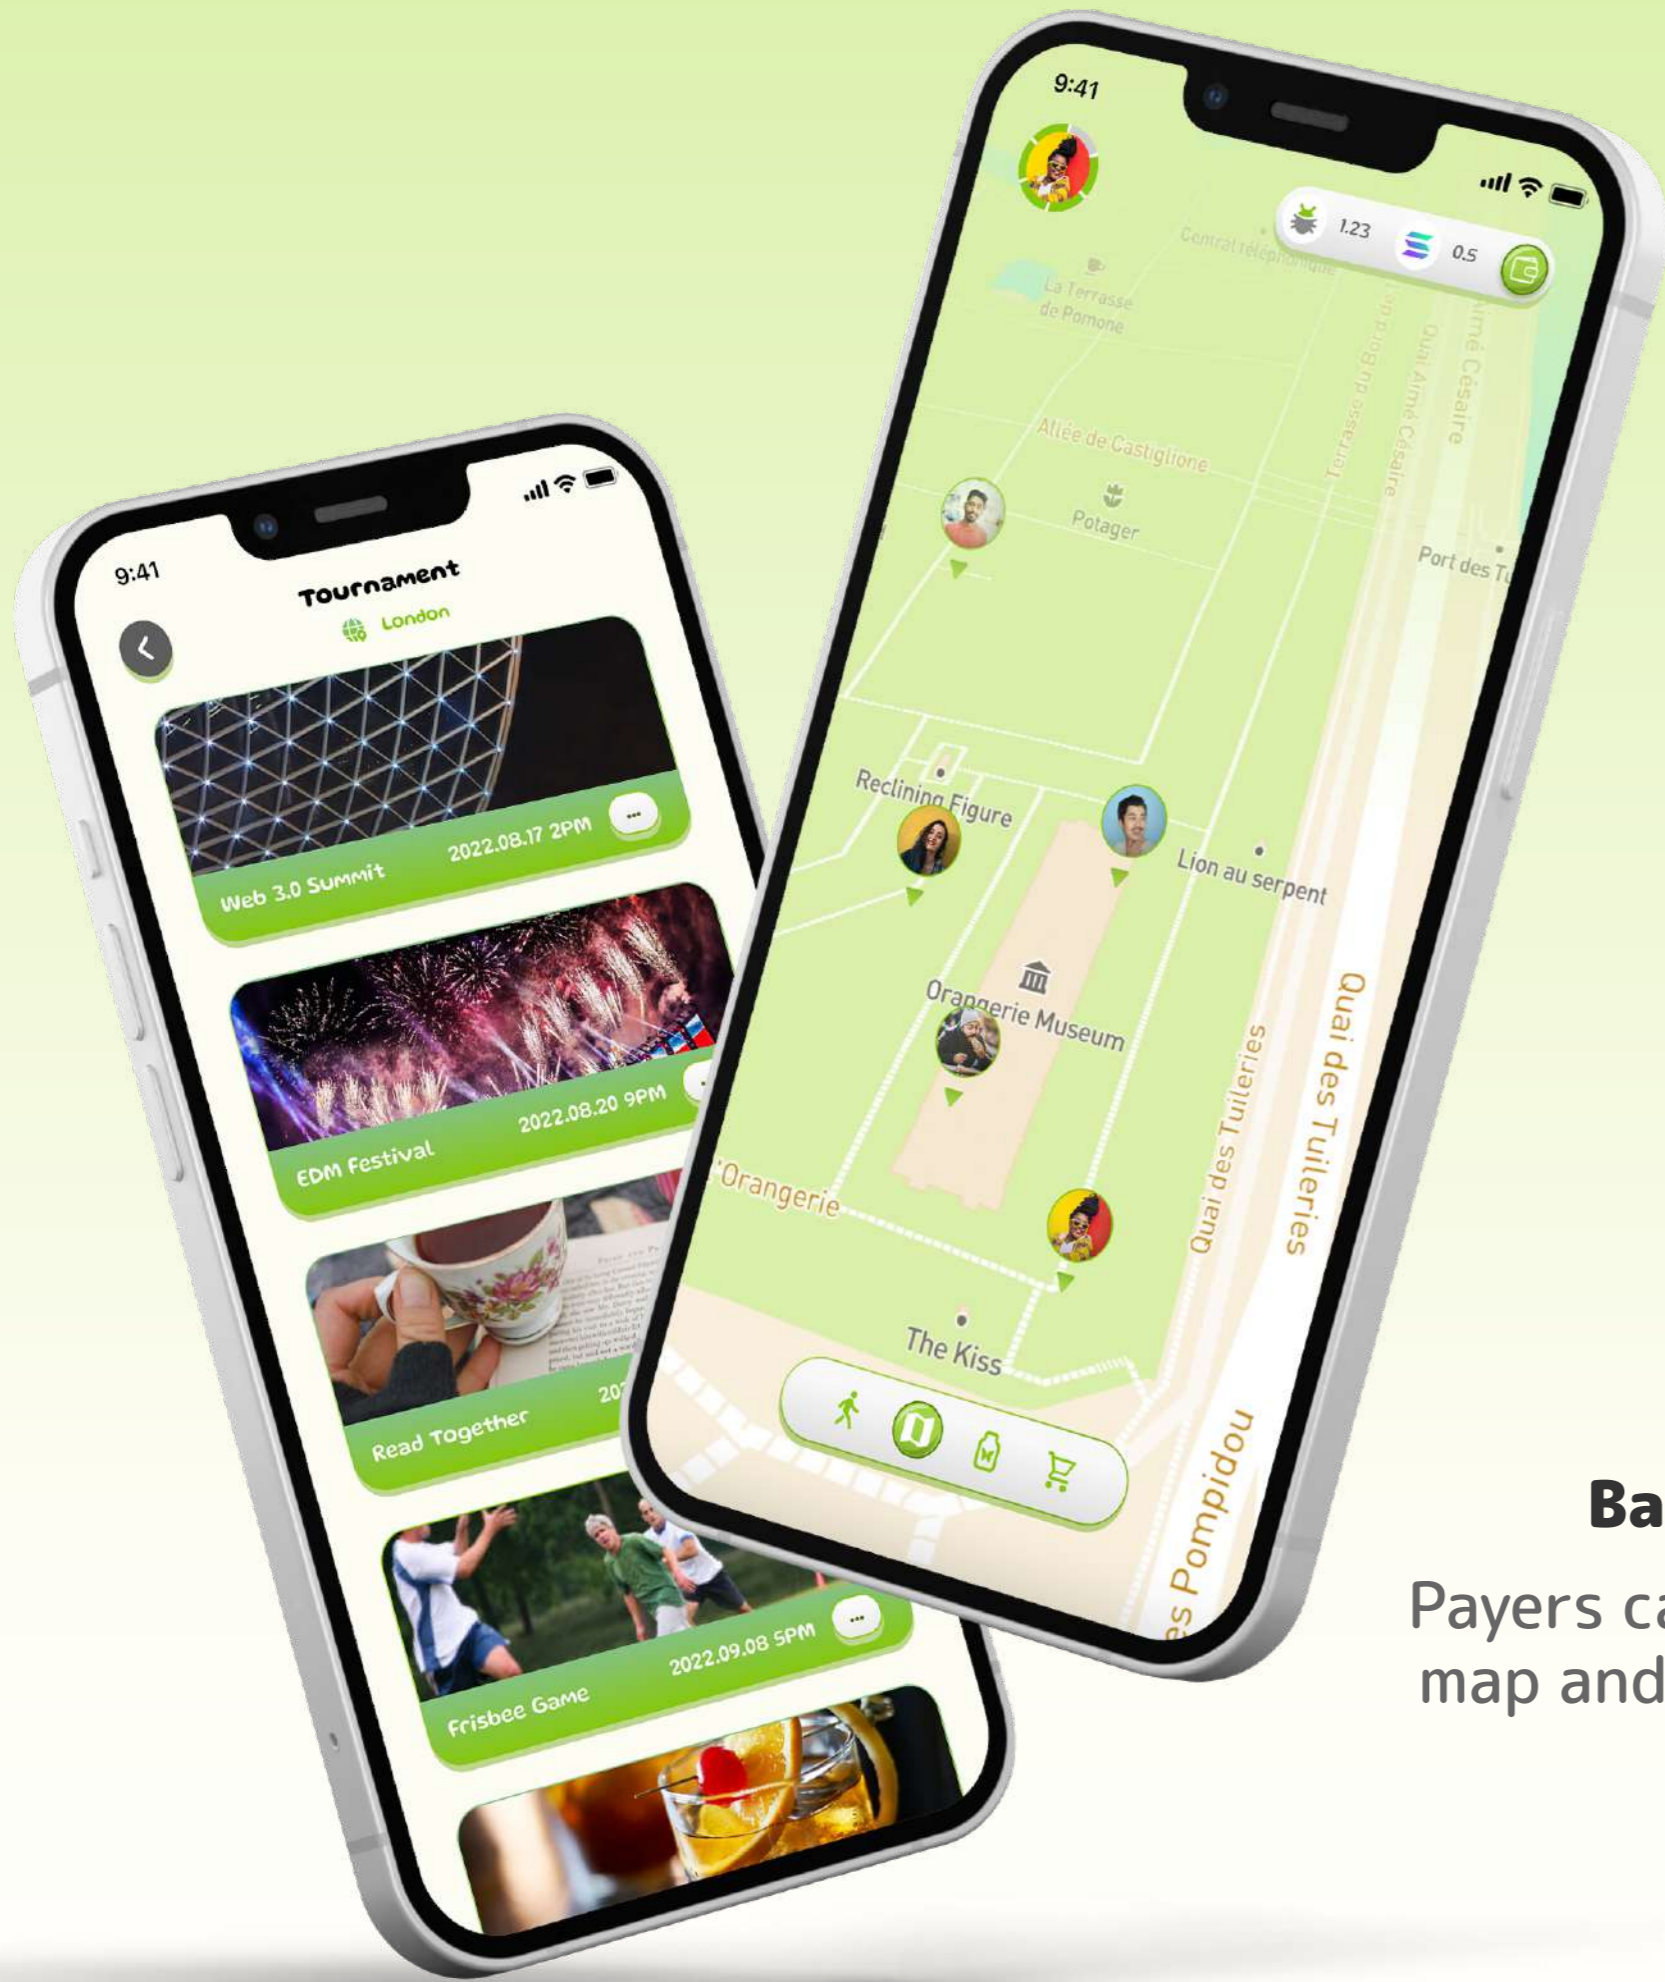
9:41

Tournament

London

2022.08.17 2PM

Web 3.0 Summit

2022.08.20 9PM

EDM Festival

Read Together

20

2022.09.08 5PM

Frisbee Game

9:41

1.23

0.5

Central téléphonique

La Terrasse de Pomone

Allée de Castiglione

Potager

Terrasse du Bord de l'eau

Quai Aimé Césaire

Aimé Césaire

Port des Tu

Reclining Figure

Lion au serpent

Orangerie Museum

Quai des Tuileries

Quai des Tuileries

l'Orangerie

The Kiss

es Pompidou

Ba

Payers ca
map and